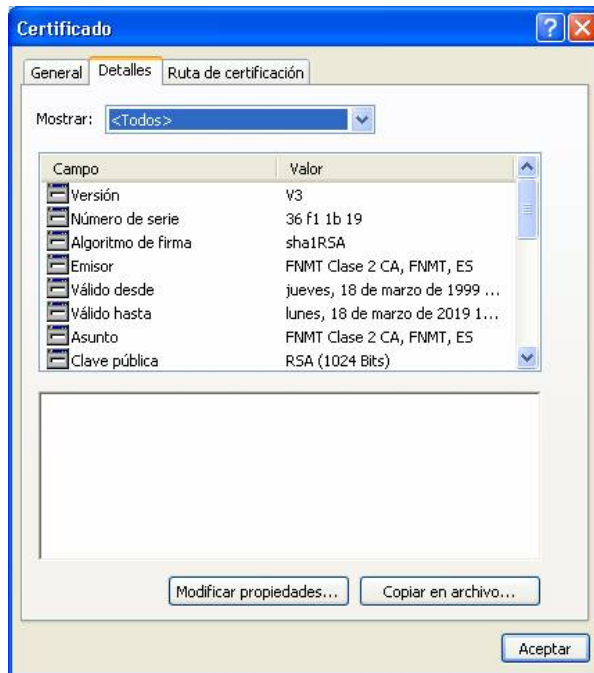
Certificado

General | Detalles | Ruta de certificación

Mostrar: <Todos>

| Campo | Valor |
|---|---|
| Versión | V3 |
| Número de serie | 36 f1 1b 19 |
| Algoritmo de firma | sha1RSA |
| Emisor | FNMT Clase 2 CA, FNMT, ES |
| Válido desde | jueves, 18 de marzo de 1999 ... |
| Válido hasta | lunes, 18 de marzo de 2019 1... |
| Asunto | FNMT Clase 2 CA, FNMT, ES |
| Clave pública | RSA (1024 Bits) |

Modificar propiedades... Copiar en archivo...

Aceptar